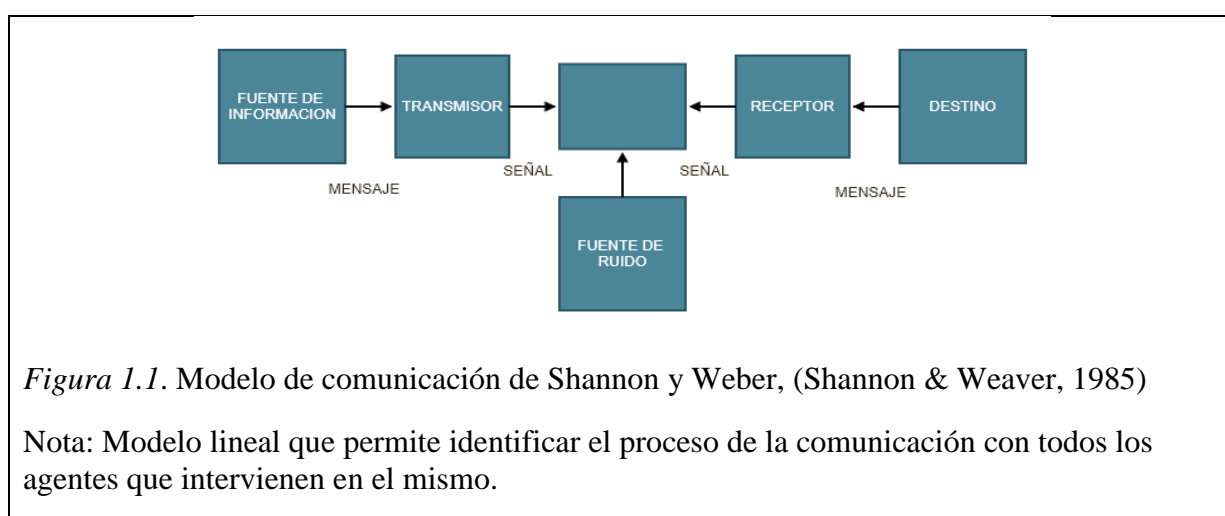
FUENTE DE INFORMACION

TRANSMISOR

RECEPTOR

DESTINO

MENSAJE

SEÑAL

SEÑAL

MENSAJE

FUENTE DE RUIDO

*Figura 1.1*. Modelo de comunicación de Shannon y Weber, (Shannon & Weaver, 1985)

Nota: Modelo lineal que permite identificar el proceso de la comunicación con todos los agentes que intervienen en el mismo.